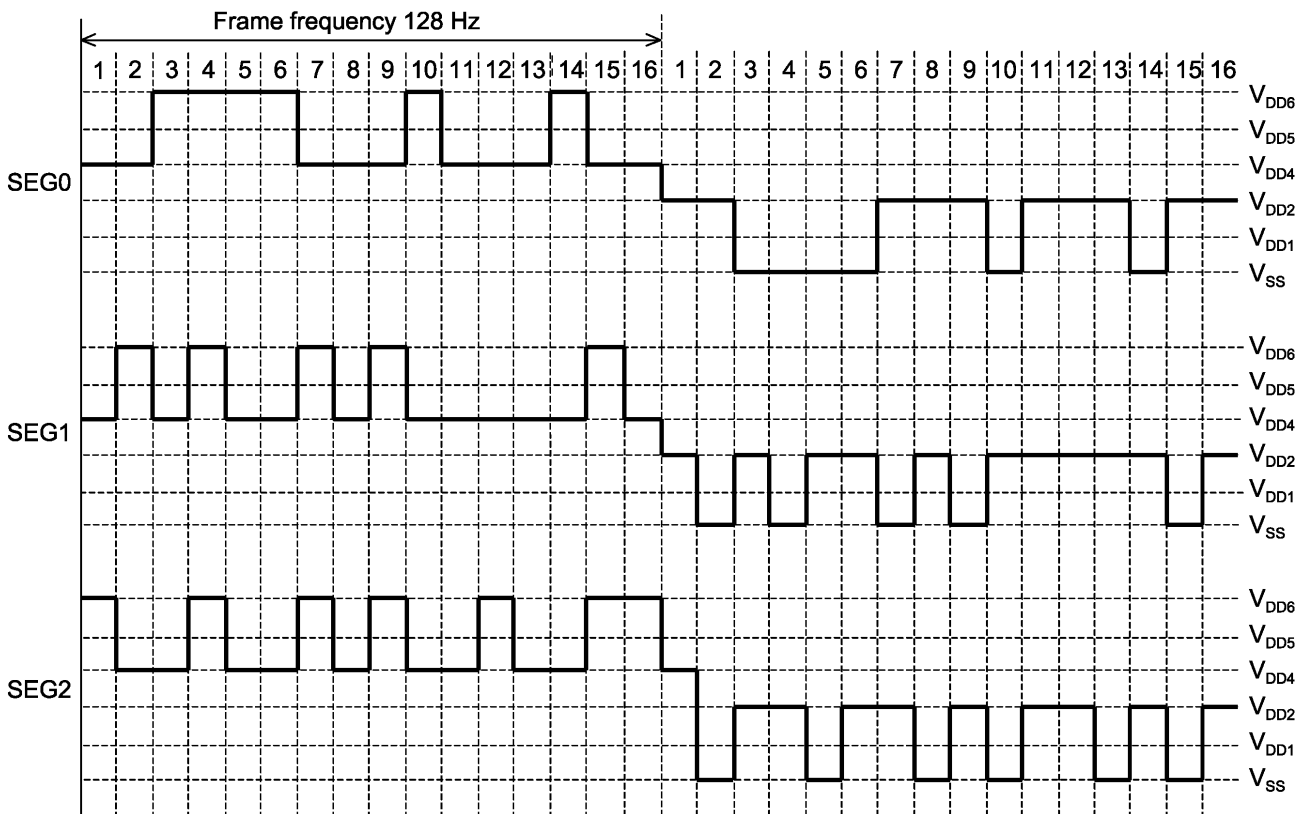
Frame frequency 128 Hz

1 2 3 4 5 6 7 8 9 10 11 12 13 14 15 16 1 2 3 4 5 6 7 8 9 10 11 12 13 14 15 16

SEG0

$V_{DD6}$
$V_{DD5}$
$V_{DD4}$
$V_{DD2}$
$V_{DD1}$
$V_{SS}$

SEG1

$V_{DD6}$
$V_{DD5}$
$V_{DD4}$
$V_{DD2}$
$V_{DD1}$
$V_{SS}$

SEG2

$V_{DD6}$
$V_{DD5}$
$V_{DD4}$
$V_{DD2}$
$V_{DD1}$
$V_{SS}$